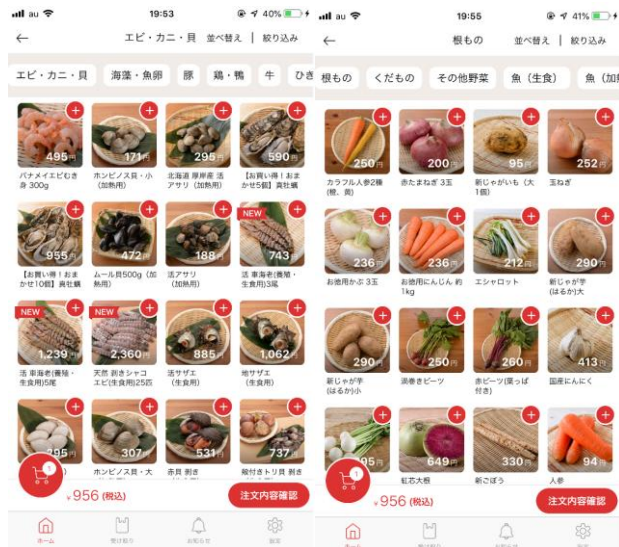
au 19:53 40%

エビ・カニ・貝　並べ替え | 絞り込み

エビ・カニ・貝　海藻・魚卵　豚　鶏・鴨　牛　ひき

495円
バナメイエビむき身 300g

171円
ホンビノス貝・小（加熱用）

295円
北海道 厚岸産 活アサリ（加熱用）

590円
【お買い得！おまかせ5個】真牡蠣

955円
【お買い得！おまかせ10個】真牡蠣

472円
ムール貝500g（加熱用）

188円
活アサリ（加熱用）

NEW
743円
活 車海老(養殖・生食用)3尾

NEW
1,239円
活 車海老(養殖・生食用)5尾

NEW
2,360円
天然 刺きシャコエビ(生食用)25匹

885円
活サザエ（生食用）

1,062円
地サザエ（生食用）

295円

307円
ホンビノス貝・大

531円
赤貝 剥き

737円
殻付きトリ貝 剥き

1
¥956 (税込)
注文内容確認

ホーム　受け取り　お知らせ　設定

au 19:55 41%

根もの　並べ替え | 絞り込み

根もの　くだもの　その他野菜　魚（生食）　魚（加熱

250円
カラフル人参2種(橙、黄)

200円
赤たまねぎ 3玉

95円
新じゃがいも（大1個）

252円
玉ねぎ

236円
お徳用かぶ 3玉

236円
お徳用にんじん 約1kg

212円
エシャロット

290円
新じゃが芋(はるか)大

290円
新じゃが芋(はるか)小

250円
渦巻きビーツ

260円
赤ビーツ(葉っぱ付き)

413円
国産にんにく

95円

649円
紅芯大根

330円
新ごぼう

94円
人参

1
¥956 (税込)
注文内容確認

ホーム　受け取り　お知らせ　設定